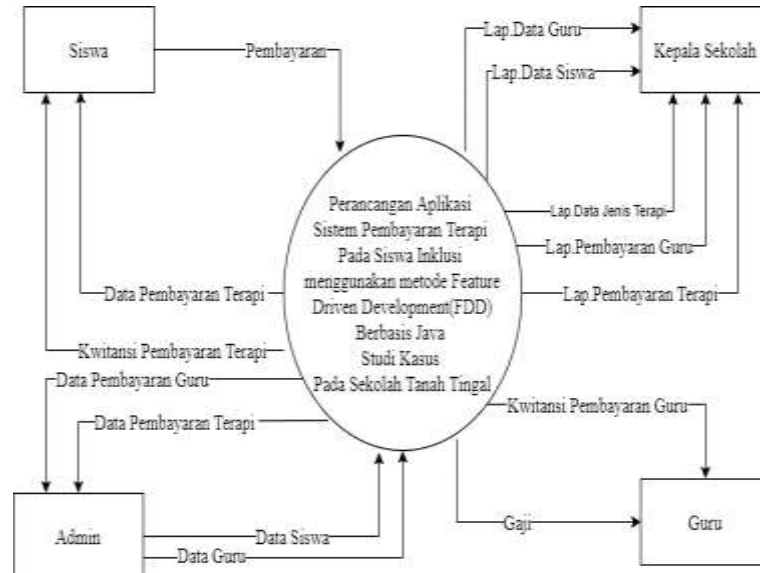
Siswa

Pembayaran

Lap.Data Guru

Lap.Data Siswa

Kepala Sekolah

Perancangan Aplikasi Sistem Pembayaran Terapi Pada Siswa Inklusi menggunakan metode Feature Driven Development(FDD) Berbasis Java Studi Kasus Pada Sekolah Tanah Tingal

Lap.Data Jenis Terapi

Lap.Pembayaran Guru

Lap.Pembayaran Terapi

Data Pembayaran Terapi

Kwitansi Pembayaran Terapi

Data Pembayaran Guru

Data Pembayaran Terapi

Kwitansi Pembayaran Guru

Admin

Data Siswa

Data Guru

Gaji

Guru